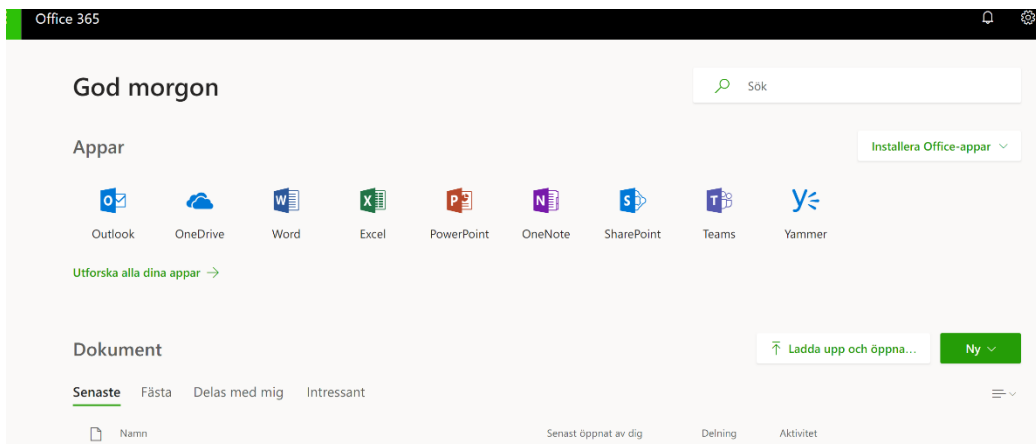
Office 365

God morgon

Sök

Appar

Installera Office-appar

Outlook
OneDrive
Word
Excel
PowerPoint
OneNote
SharePoint
Teams
Yammer

Utforska alla dina appar →

Dokument

Ladda upp och öppna...

Ny

Senaste
Fästa
Delas med mig
Intressant

Namn
Senast öppnat av dig
Delning
Aktivitet